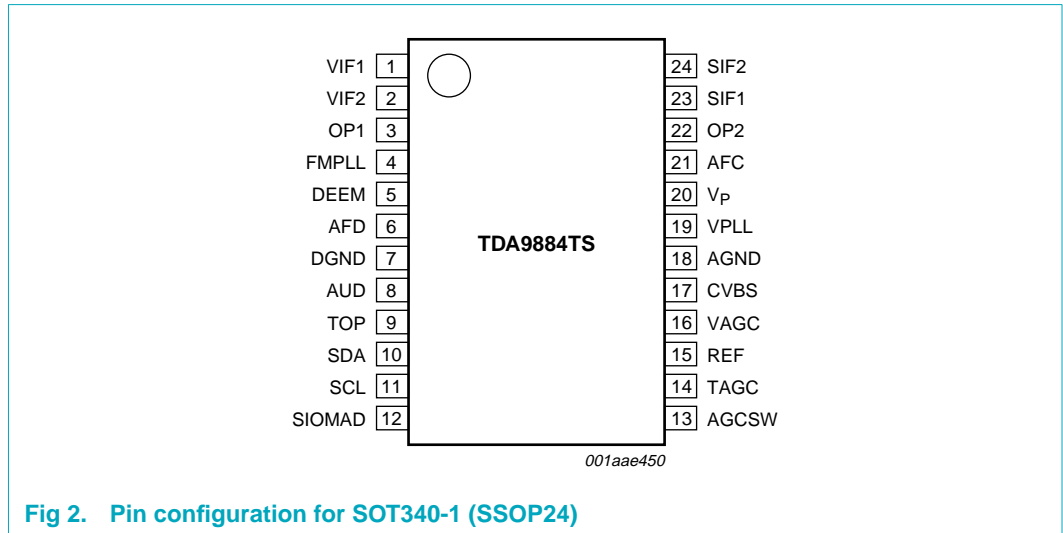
VIF1 1
VIF2 2
OP1 3
FMPLL 4
DEEM 5
AFD 6
DGND 7
AUD 8
TOP 9
SDA 10
SCL 11
SIOMAD 12

TDA9884TS

24 SIF2
23 SIF1
22 OP2
21 AFC
20 $V_P$
19 VPLL
18 AGND
17 CVBS
16 VAGC
15 REF
14 TAGC
13 AGCSW

001aae450

Fig 2. Pin configuration for SOT340-1 (SSOP24)